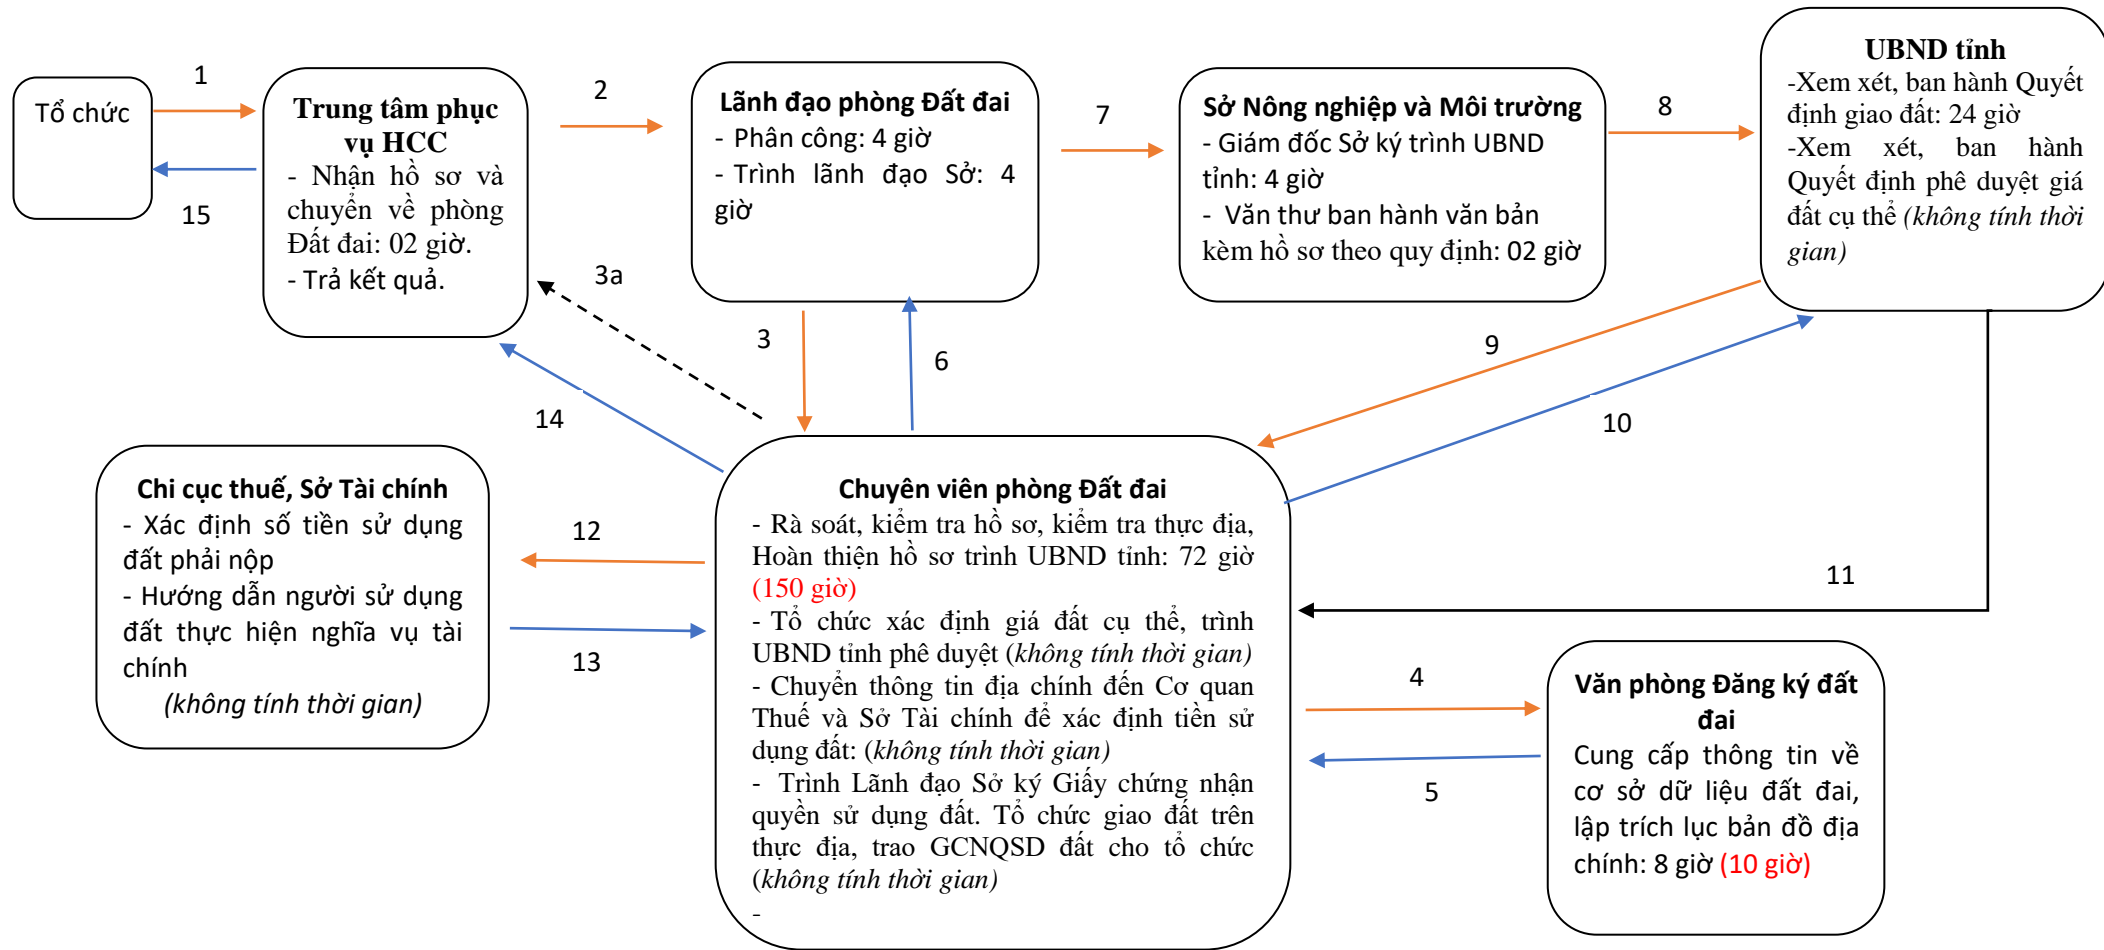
Tổ chức

1

15

Trung tâm phục vụ HCC
- Nhận hồ sơ và chuyển về phòng Đất đai: 02 giờ.
- Trả kết quả.

2

Lãnh đạo phòng Đất đai
- Phân công: 4 giờ
- Trình lãnh đạo Sở: 4 giờ

7

Sở Nông nghiệp và Môi trường
- Giám đốc Sở ký trình UBND tỉnh: 4 giờ
- Văn thư ban hành văn bản kèm hồ sơ theo quy định: 02 giờ

8

UBND tỉnh
-Xem xét, ban hành Quyết định giao đất: 24 giờ
-Xem xét, ban hành Quyết định phê duyệt giá đất cụ thể *(không tính thời gian)*

3a

3

6

9

10

14

Chi cục thuế, Sở Tài chính
- Xác định số tiền sử dụng đất phải nộp
- Hướng dẫn người sử dụng đất thực hiện nghĩa vụ tài chính
*(không tính thời gian)*

12

13

Chuyên viên phòng Đất đai
- Rà soát, kiểm tra hồ sơ, kiểm tra thực địa, Hoàn thiện hồ sơ trình UBND tỉnh: 72 giờ (150 giờ)
- Tổ chức xác định giá đất cụ thể, trình UBND tỉnh phê duyệt *(không tính thời gian)*
- Chuyển thông tin địa chính đến Cơ quan Thuế và Sở Tài chính để xác định tiền sử dụng đất: *(không tính thời gian)*
- Trình Lãnh đạo Sở ký Giấy chứng nhận quyền sử dụng đất. Tổ chức giao đất trên thực địa, trao GCNQSD đất cho tổ chức *(không tính thời gian)*
-

11

4

5

Văn phòng Đăng ký đất đai
Cung cấp thông tin về cơ sở dữ liệu đất đai, lập trích lục bản đồ địa chính: 8 giờ (10 giờ)